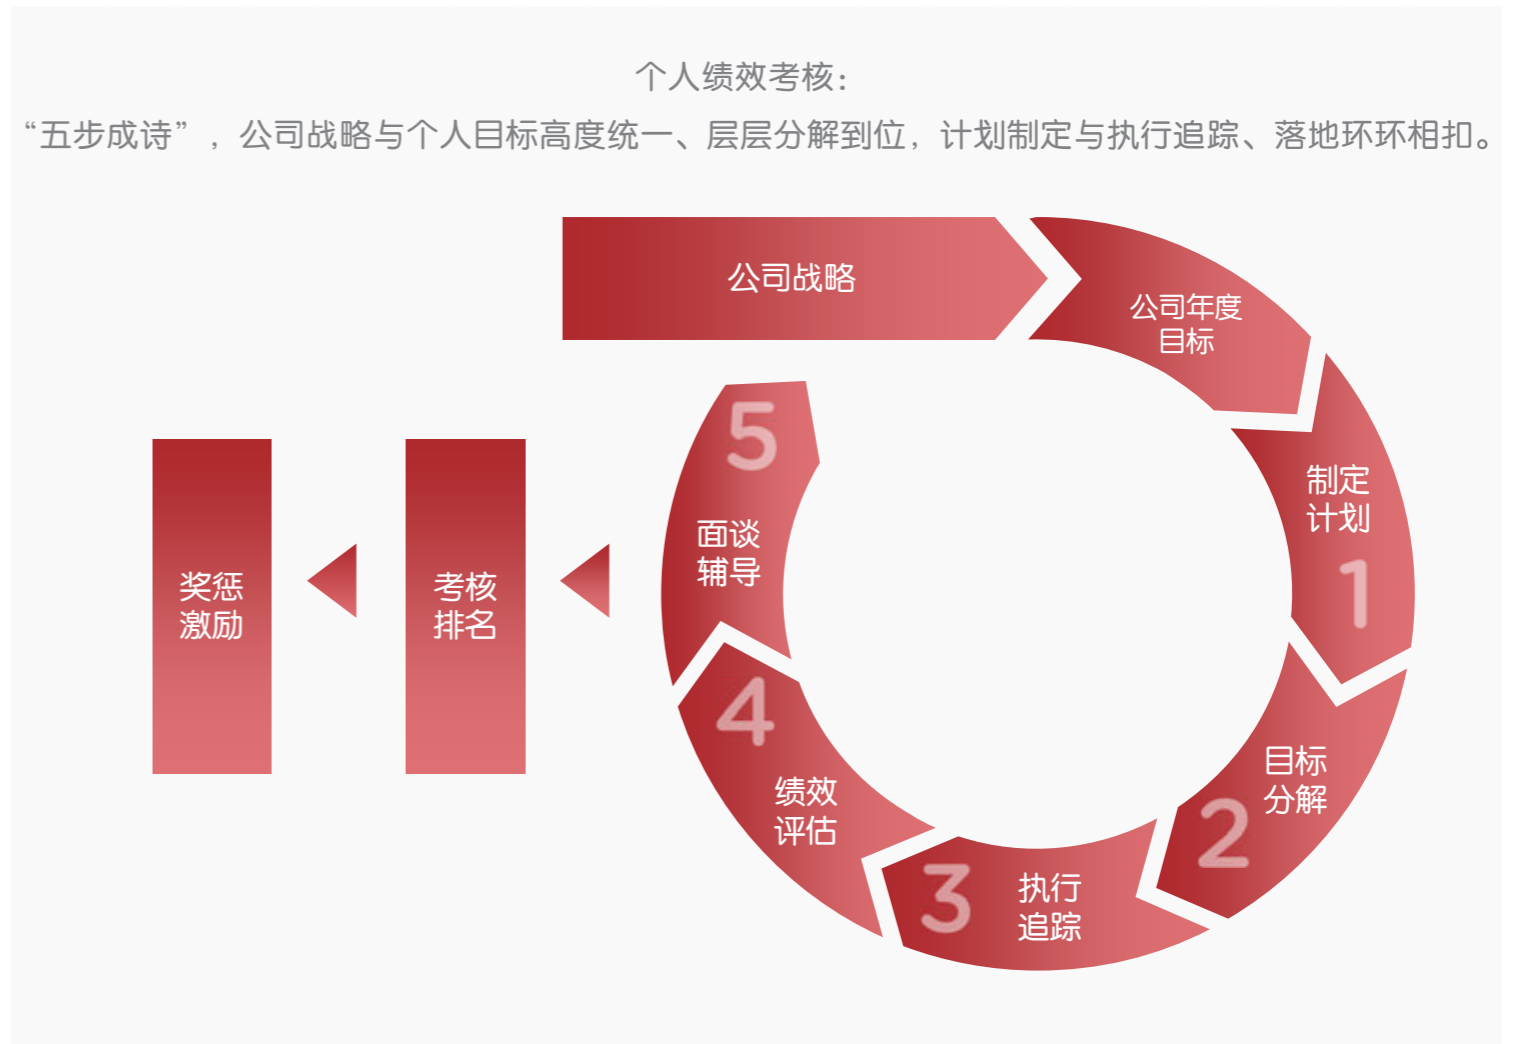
个人绩效考核：

“五步成诗”，公司战略与个人目标高度统一、层层分解到位，计划制定与执行追踪、落地环环相扣。

公司战略

公司年度目标

制定计划

1

目标分解

2

3

执行追踪

4

绩效评估

5

面谈辅导

考核排名

奖惩激励